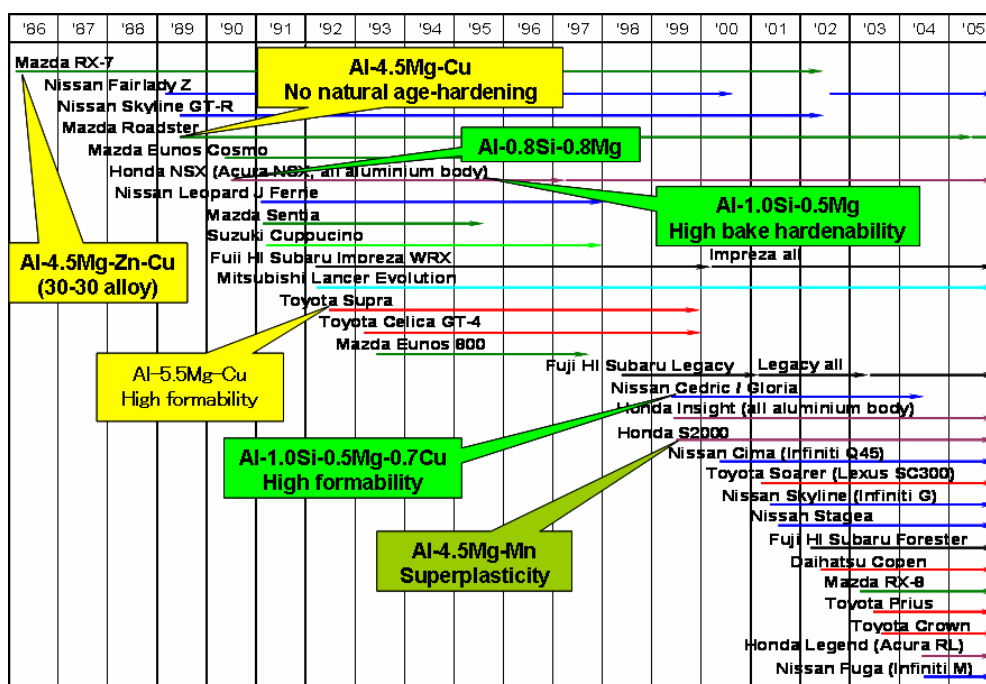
'86 '87 '88 '89 '90 '91 '92 '93 '94 '95 '96 '97 '98 '99 '00 '01 '02 '03 '04 '05

Mazda RX-7
Nissan Fairlady Z
Nissan Skyline GT-R
Mazda Roadster
Mazda Eunos Cosmo
Honda NSX (Acura NSX, all aluminium body)
Nissan Leopard J Ferrie
Mazda Sentia
Suzuki Cuppucino
Fuji HI Subaru Imoreza WRX
Impreza all
Mitsubishi Lancer Evolution
Toyota Supra
Toyota Celica GT-4
Mazda Eunos 800
Fuji HI Subaru Legacy
Legacy all
Nissan Cedric / Gloria
Honda Insight (all aluminium body)
Honda S2000
Nissan Cima (Infiniti Q45)
Toyota Soarer (Lexus SC300)
Nissan Skyline (Infiniti G)
Nissan Stagea
Fuji HI Subaru Forester
Daihatsu Copen
Mazda RX-8
Toyota Prius
Toyota Crown
Honda Legend (Acura RL)
Nissan Fuga (Infiniti M)

Al-4.5Mg-Cu
No natural age-hardening

Al-0.8Si-0.8Mg

Al-1.0Si-0.5Mg
High bake hardenability

Al-4.5Mg-Zn-Cu
(30-30 alloy)

Al-5.5Mg-Cu
High formability

Al-1.0Si-0.5Mg-0.7Cu
High formability

Al-4.5Mg-Mn
Superplasticity